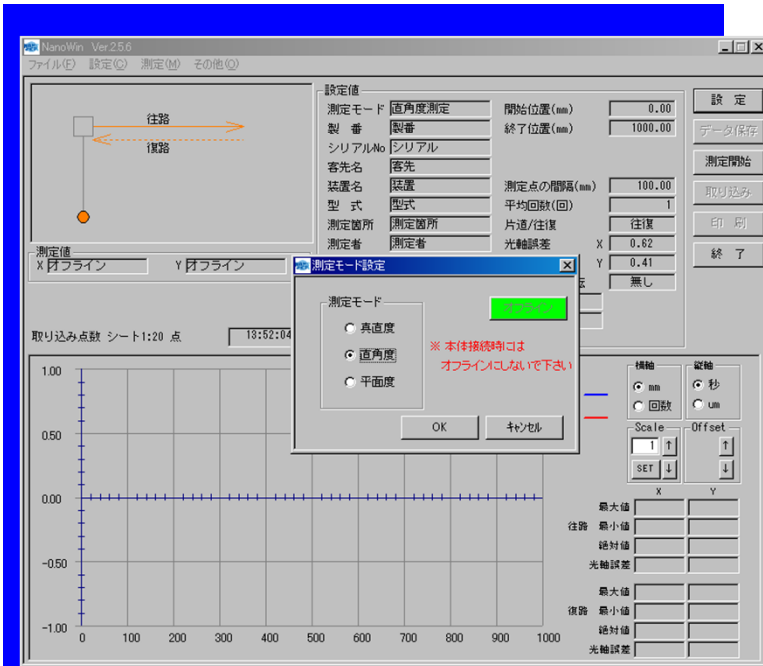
NanoWin Ver2.5.6
ファイル(F) 設定(C) 測定(M) その他(O)

往路
復路

測定値
X オフライン Y オフライン

設定値
測定モード 直角度測定
製 番 製番
シリアルNo シリアル
客先名 客先
装置名 装置
型 式 型式
測定箇所 測定箇所
測定者 測定者

開始位置(mm) 0.00
終了位置(mm) 1000.00
測定点の間隔(mm) 100.00
平均回数(回) 1
片道/往復 往復
光軸誤差 X 0.62
Y 0.41
無し

設 定
データ保存
測定開始
取り込み
印 刷
終 了

取り込み点数 シート1:20 点 13:52:04

測定モード設定
測定モード
真直度
直角度
平面度
オフライン
※ 本体接続時には
オフラインにしないで下さい
OK
ｷｬﾝｾﾙ

横軸
mm
回数
縦軸
秒
um
Scale
1
SET
Offset

X Y
最大値
往路 最小値
絶対値
光軸誤差
最大値
復路 最小値
絶対値
光軸誤差

1.00
0.50
0.00
-0.50
-1.00
0 100 200 300 400 500 600 700 800 900 1000